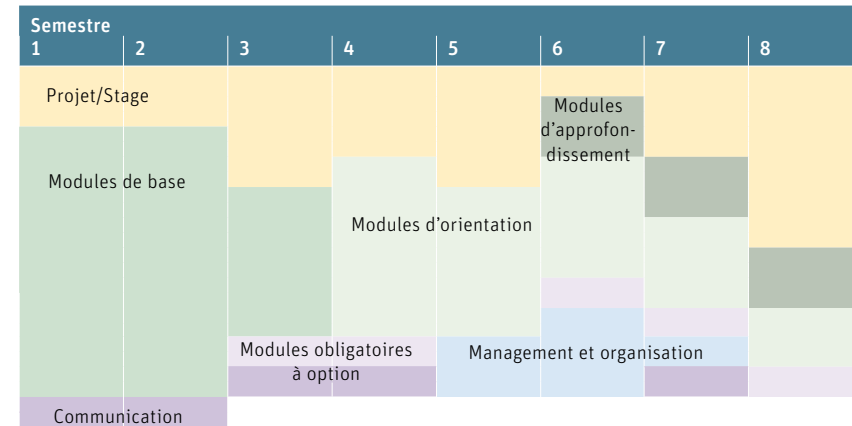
Semestre

| 1 | 2 | 3 | 4 | 5 | 6 | 7 | 8 |
|---|---|---|---|---|---|---|---|

Projet/Stage

Modules de base

Modules d'approfondissement

Modules d'orientation

Modules obligatoires à option

Management et organisation

Communication